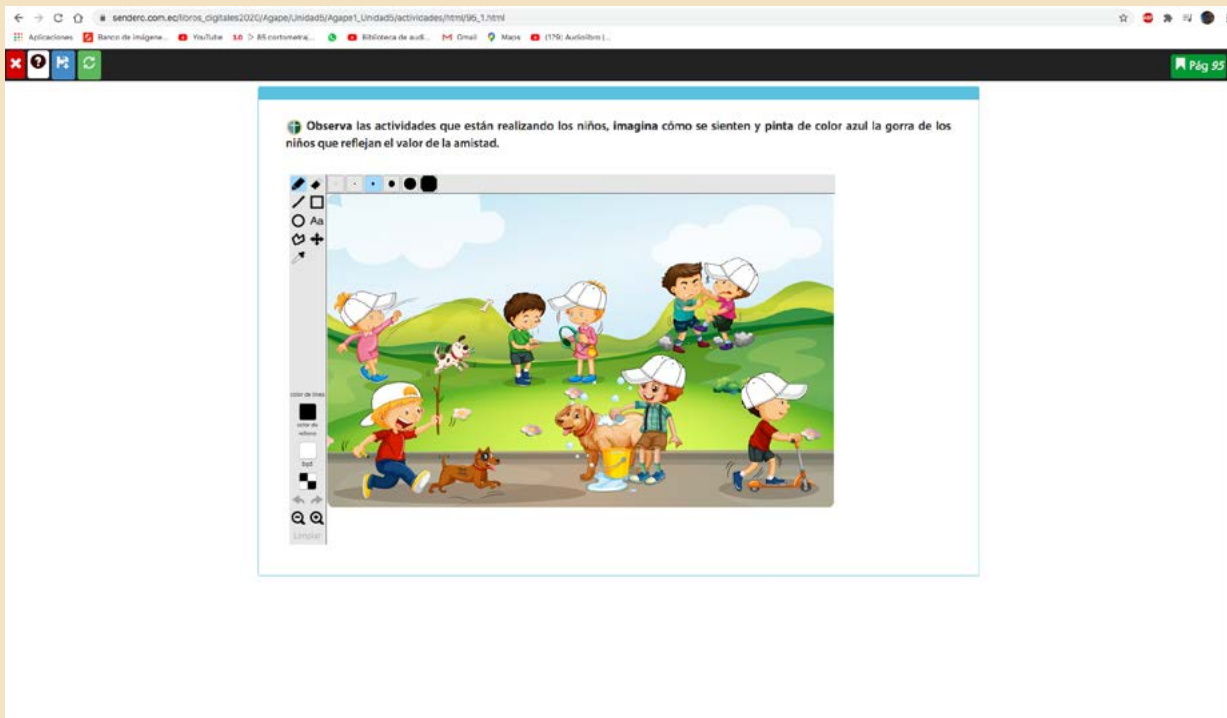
senderc.com.ec/libros_digitales2020/Agape/Unidad5/Agape1_Unidad5/actividades/html/95_1.html

Aplicaciones   Banco de imágene...   YouTube   3.0 > 85 cortometraj...   Biblioteca de audi...   Gmail   Maps   (179) Audiolibro |...

Pág 95

Observa las actividades que están realizando los niños, imagina cómo se sienten y pinta de color azul la gorra de los niños que reflejan el valor de la amistad.

Aa

color de línea

color de relleno

Limpiar